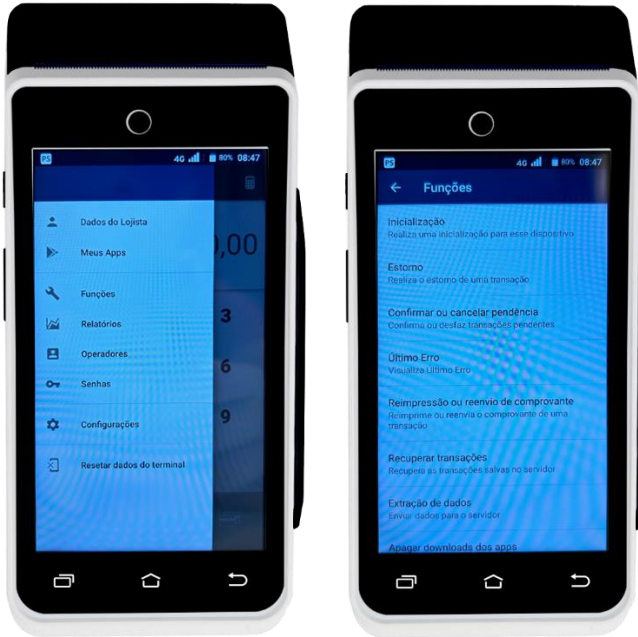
PS 4G 80% 08:47

Dados do Lojista
Meus Apps
Funções
Relatórios
Operadores
Senhas
Configurações
Resetar dados do terminal

,00
3
6
9

PS 4G 80% 08:47

Funções

Inicialização
Realiza uma inicialização para esse dispositivo

Estorno
Realiza o estorno de uma transação

Confirmar ou cancelar pendência
Confirma ou desfaz transações pendentes

Último Erro
Visualiza Último Erro

Reimpressão ou reenvio de comprovante
Reimprime ou reenvia o comprovante de uma transação

Recuperar transações
Recupera as transações salvas no servidor

Extração de dados
Enviar dados para o servidor

Apagar downloads dos apps